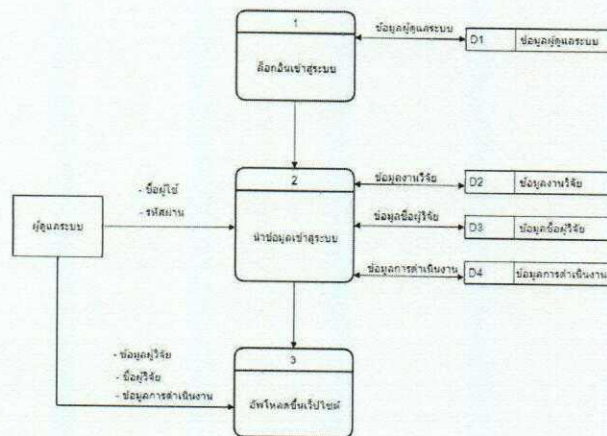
1
ล็อกอินเข้าสู่ระบบ

ข้อมูลผู้ดูแลระบบ

D1 ข้อมูลผู้ดูแลระบบ

2
นำข้อมูลเข้าสู่ระบบ

ข้อมูลงานวิจัย

D2 ข้อมูลงานวิจัย

ข้อมูลชื่อผู้วิจัย

D3 ข้อมูลชื่อผู้วิจัย

ข้อมูลการดำเนินงาน

D4 ข้อมูลการดำเนินงาน

ผู้ดูแลระบบ

- ชื่อผู้ใช้
- รหัสผ่าน

3
อัพโหลดขึ้นเว็บไซต์

- ข้อมูลผู้วิจัย
- ชื่อผู้วิจัย
- ข้อมูลการดำเนินงาน